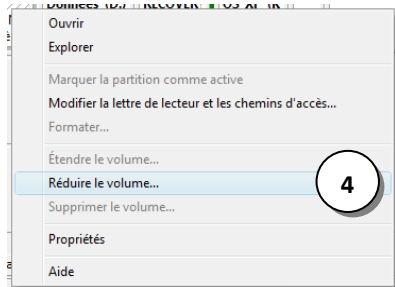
Données (D:) RECOVER OS_XP (K

Ouvrir
Explorer

Marquer la partition comme active
Modifier la lettre de lecteur et les chemins d'accès...
Formater...

Étendre le volume...
Réduire le volume...
Supprimer le volume...

Propriétés

Aide

4